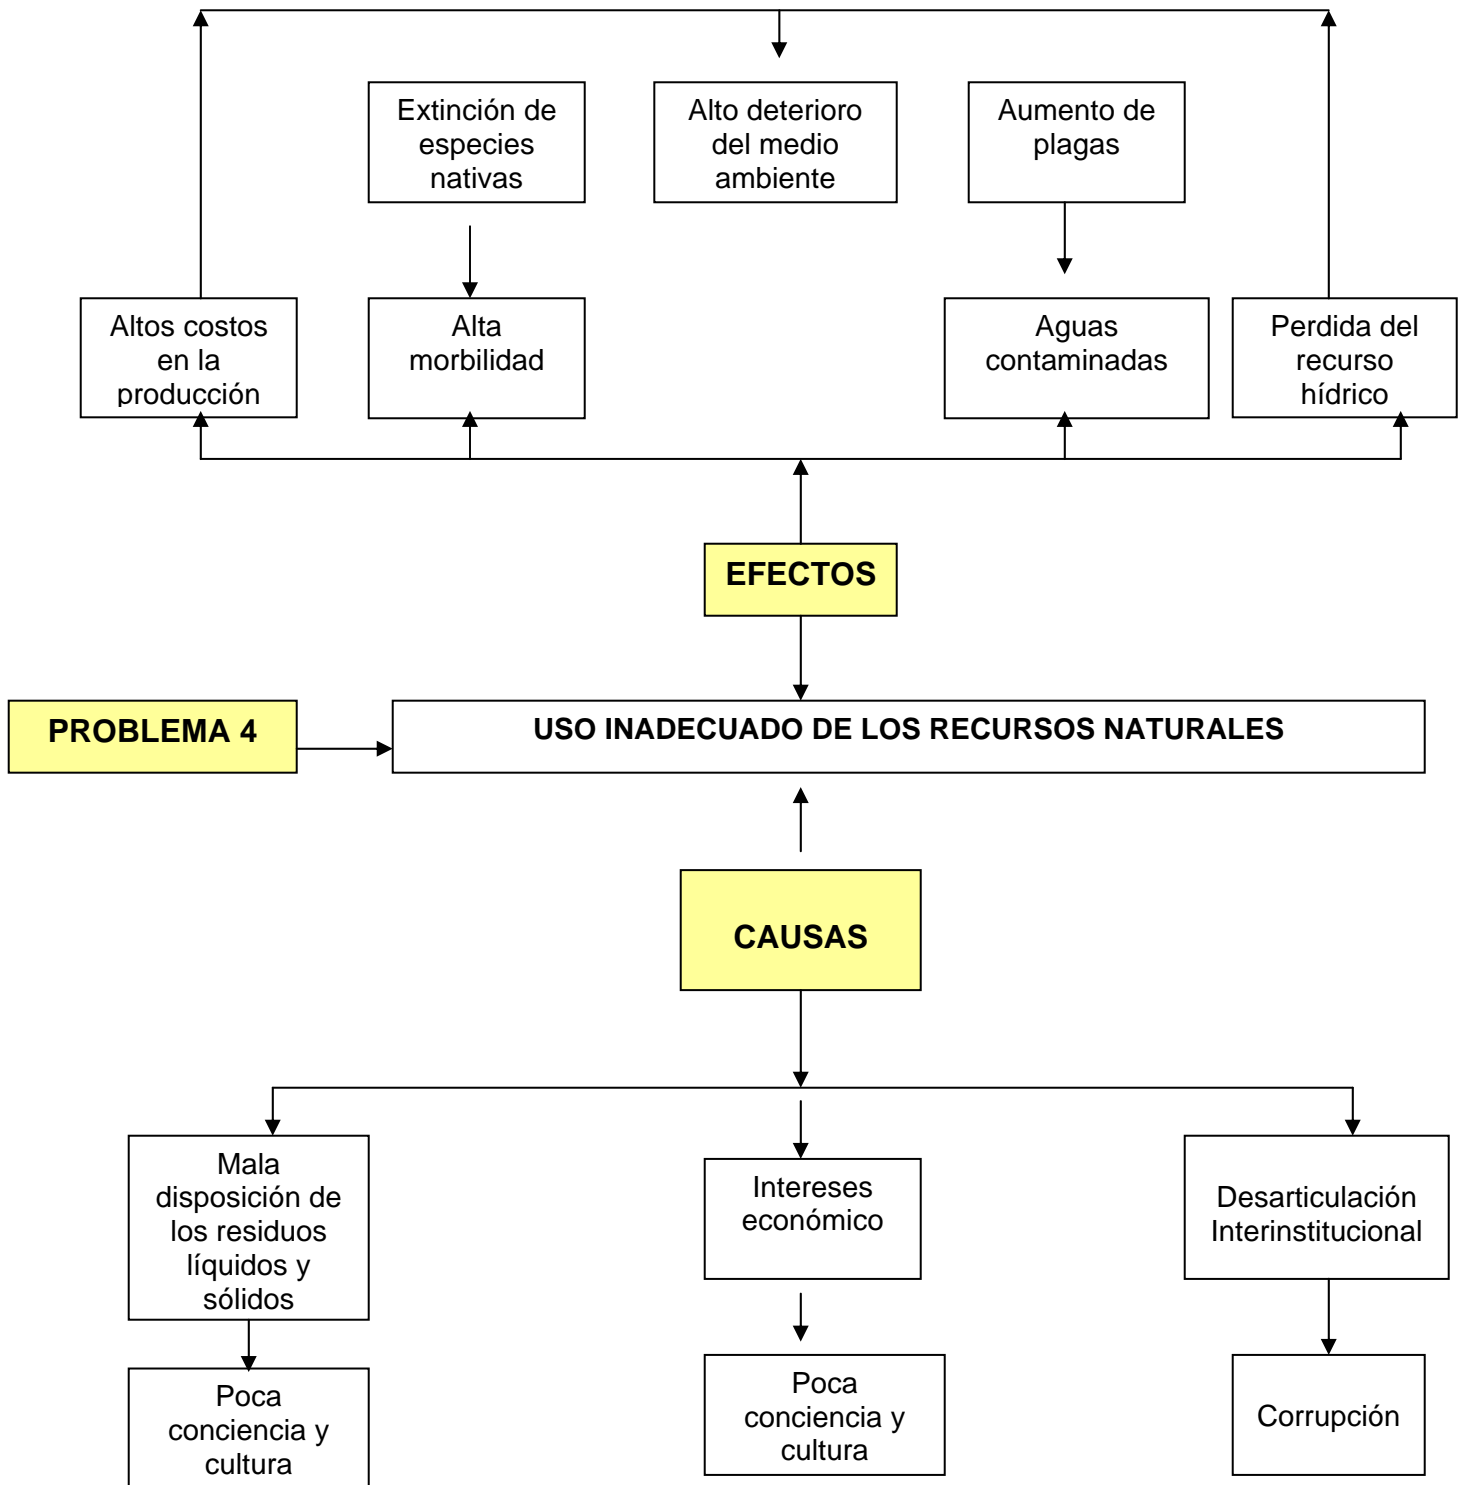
Extinción de especies nativas

Alto deterioro del medio ambiente

Aumento de plagas

Altos costos en la producción

Alta morbilidad

Aguas contaminadas

Perdida del recurso hídrico

EFECTOS

PROBLEMA 4

USO INADECUADO DE LOS RECURSOS NATURALES

CAUSAS

Mala disposición de los residuos líquidos y sólidos

Intereses económico

Desarticulación Interinstitucional

Poca conciencia y cultura

Poca conciencia y cultura

Corrupción